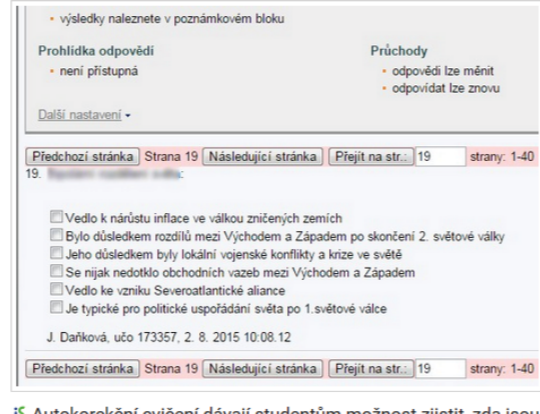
• výsledky naleznete v poznámkovém bloku

Prohlídka odpovědí
• není přístupná

Průchody
• odpovědi lze měnit
• odpovídat lze znovu

Další nastavení ▾

Předchozí stránka | Strana 19 | Následující stránka | Přejít na str.: 19 | strany: 1-40

19. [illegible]

Vedlo k nárůstu inflace ve válkou zničených zemích
Bylo důsledkem rozdílů mezi Východem a Západem po skončení 2. světové války
Jeho důsledkem byly lokální vojenské konflikty a krize ve světě
Se nijak nedotklo obchodních vazeb mezi Východem a Západem
Vedlo ke vzniku Severoatlantické aliance
Je typické pro politické uspořádání světa po 1.světové válce

J. Daňková, učo 173357, 2. 8. 2015 10:08.12

Předchozí stránka | Strana 19 | Následující stránka | Přejít na str.: 19 | strany: 1-40

IS Autokorekční cvičení dávají studentům možnost zjistit, zda jsou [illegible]